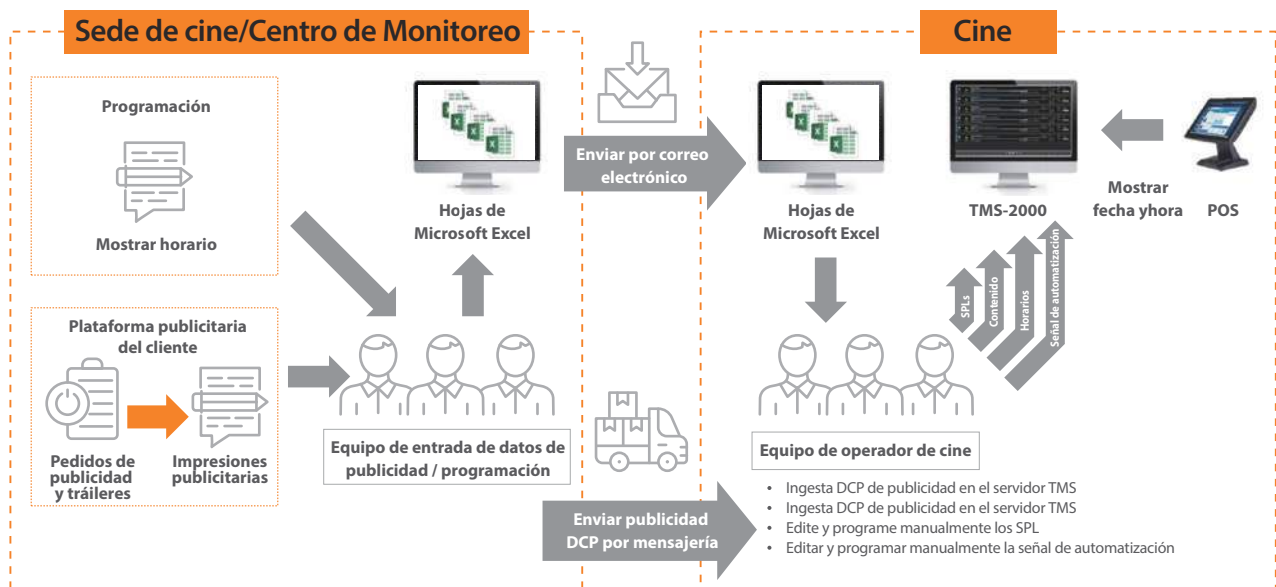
Sede de cine/Centro de Monitoreo

Programación

Mostrar horario

Plataforma publicitaria del cliente

Pedidos de publicidad y tráileres

Impresiones publicitarias

Hojas de Microsoft Excel

Equipo de entrada de datos de publicidad / programación

Enviar por correo electrónico

Enviar publicidad DCP por mensajería

Cine

Hojas de Microsoft Excel

TMS-2000

Mostrar fecha yhora

POS

SPLs

Contenido

Horarios

Señal de automatización

Equipo de operador de cine

• Ingesta DCP de publicidad en el servidor TMS
• Ingesta DCP de publicidad en el servidor TMS
• Edite y programe manualmente los SPL
• Editar y programar manualmente la señal de automatización